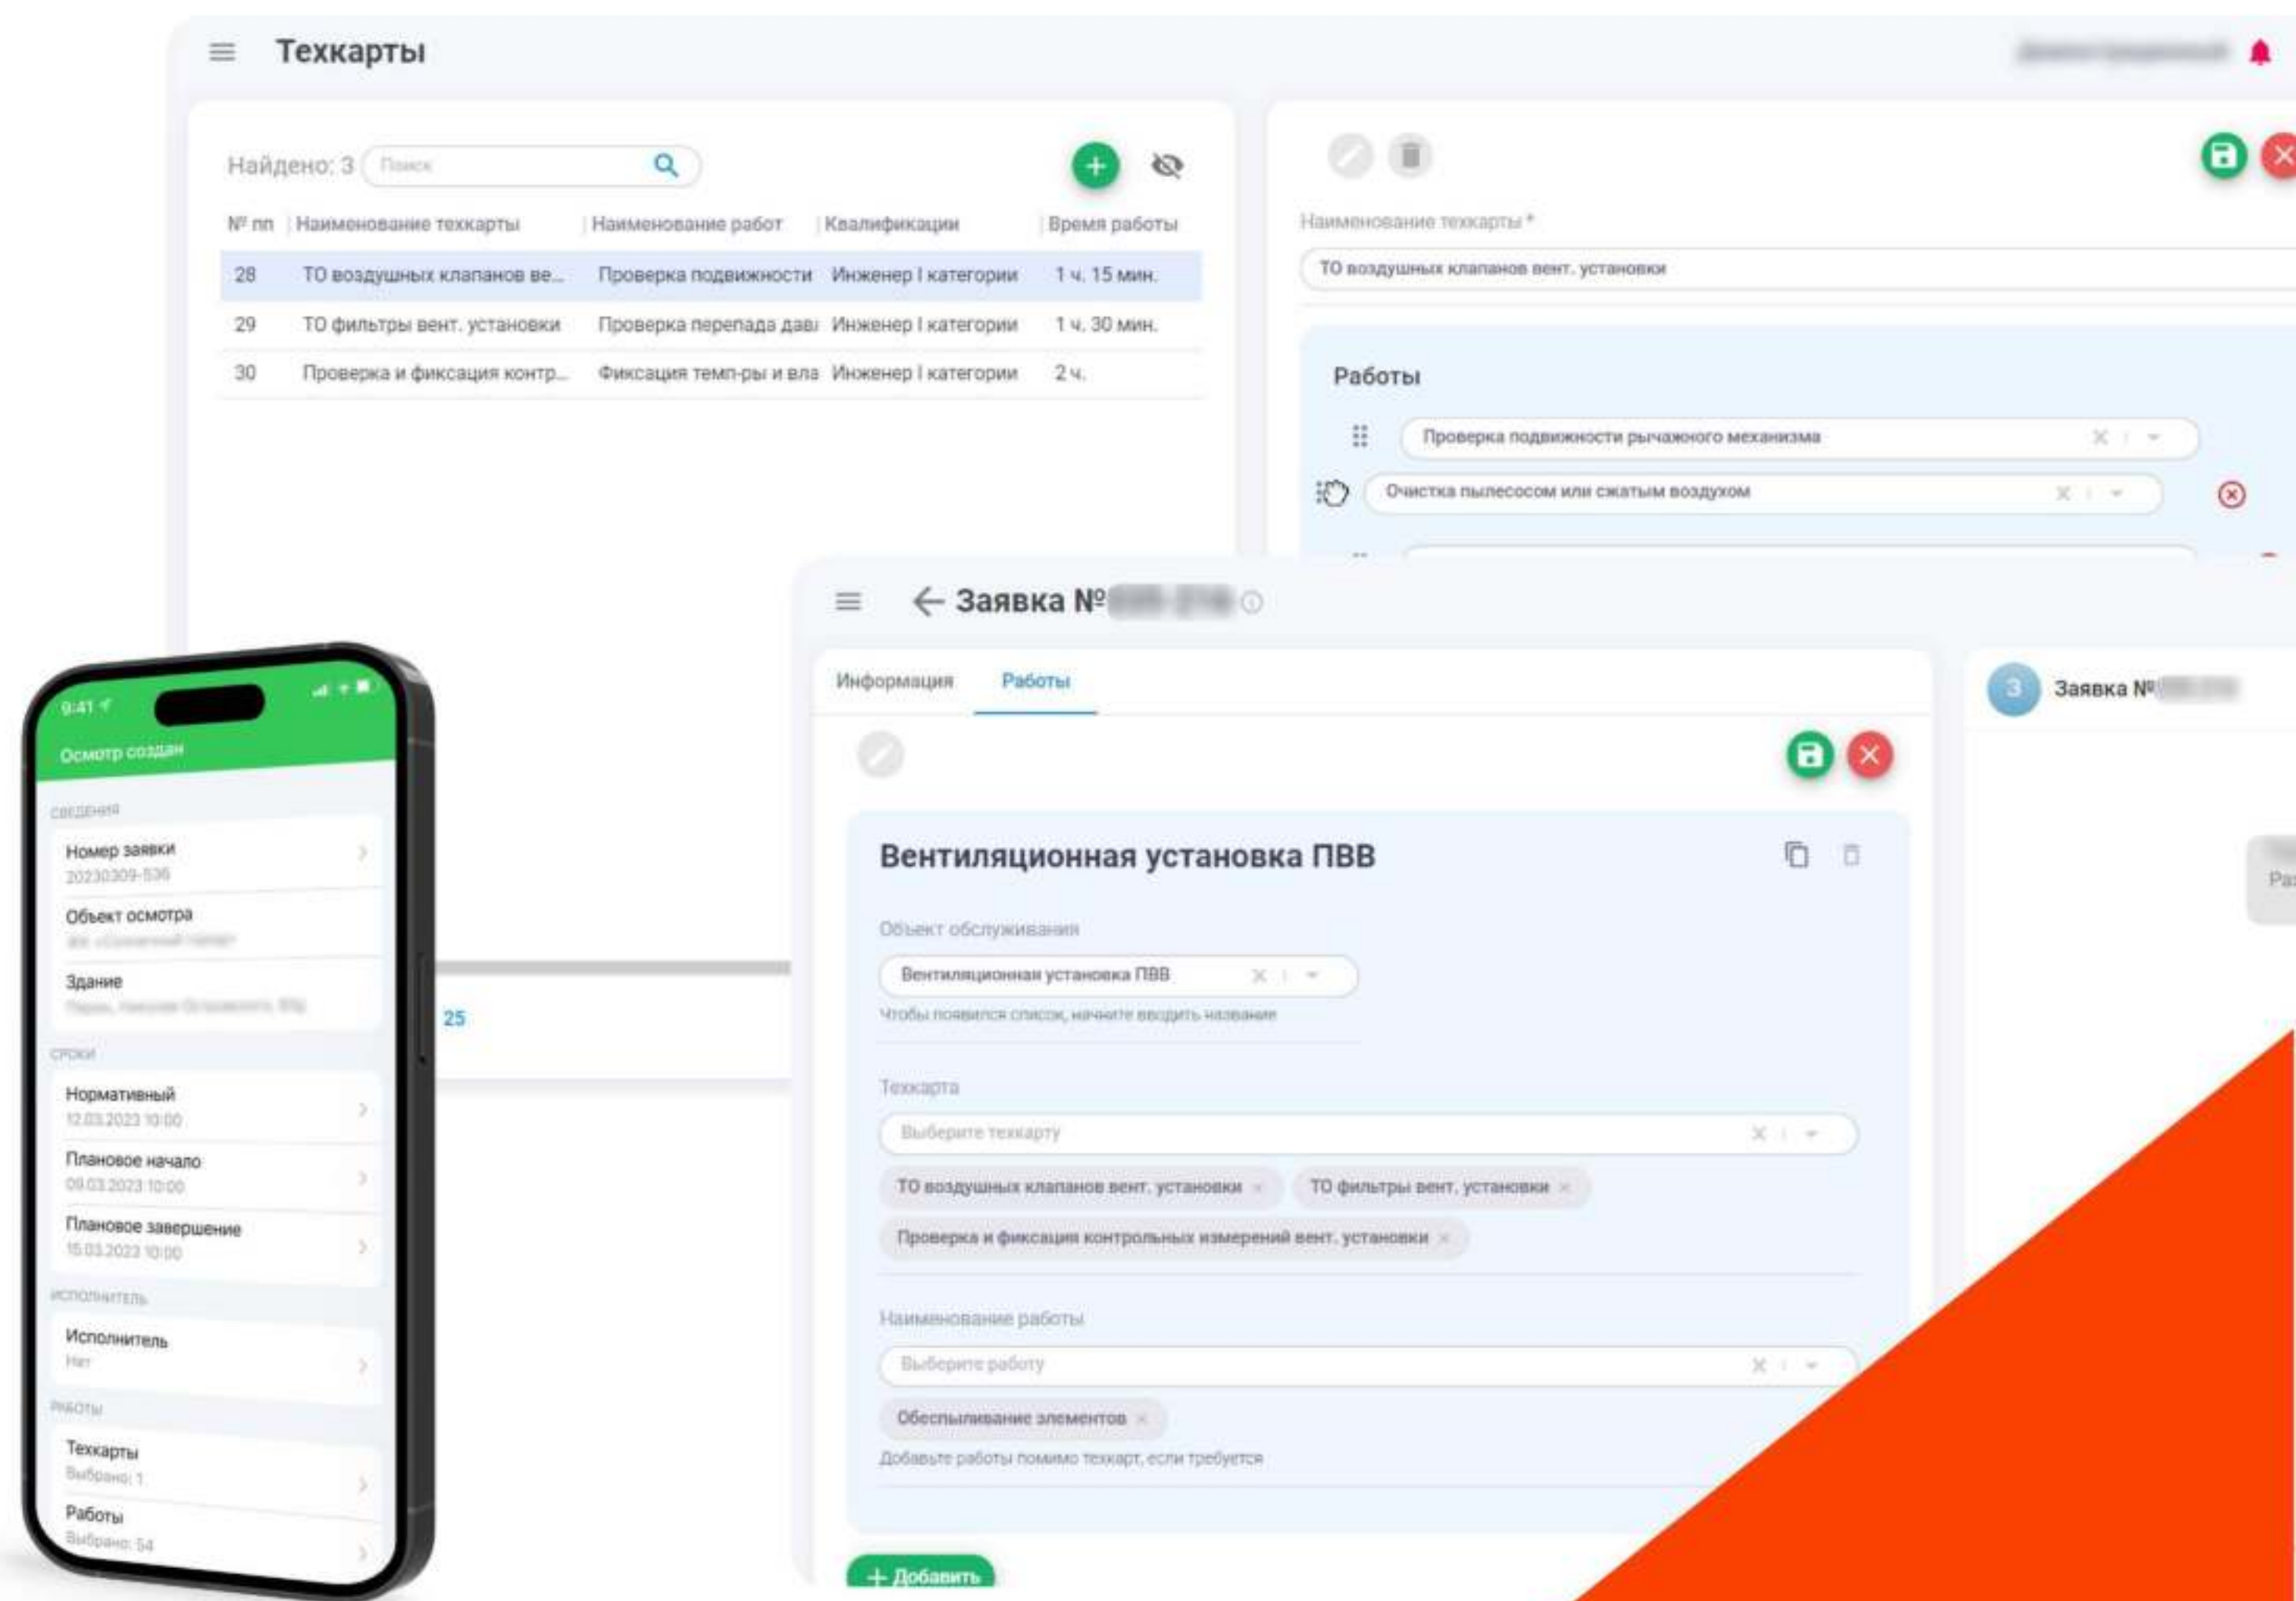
Техкарты

Найдено: 3 Поиск

| № пп | Наименование техкарты | Наименование работ | Квалификации | Время работы |
|---|---|---|---|---|
| 28 | ТО воздушных клапанов ве... | Проверка подвижности | Инженер I категории | 1 ч. 15 мин. |
| 29 | ТО фильтры вент. установки | Проверка перепада давл | Инженер I категории | 1 ч. 30 мин. |
| 30 | Проверка и фиксация контр... | Фиксация темп-ры и вла | Инженер I категории | 2 ч. |

Наименование техкарты *

ТО воздушных клапанов вент. установки

Работы

Проверка подвижности рычажного механизма

Очистка пылесосом или сжатым воздухом

25

← Заявка № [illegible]

Информация Работы

Заявка № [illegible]

Вентиляционная установка ПВВ

Объект обслуживания

Вентиляционная установка ПВВ

Чтобы появился список, начните вводить название

Техкарта

Выберите техкарту

ТО воздушных клапанов вент. установки ×
ТО фильтры вент. установки ×
Проверка и фиксация контрольных измерений вент. установки ×

Наименование работы

Выберите работу

Обеспыливание элементов ×

Добавьте работы помимо техкарт, если требуется

+ Добавить

9:41

Осмотр создан

СВЕДЕНИЯ

Номер заявки
20230309-536

Объект осмотра
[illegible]

Здание
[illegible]

СРОКИ

Нормативный
12.03.2023 10:00

Плановое начало
09.03.2023 10:00

Плановое завершение
15.03.2023 10:00

ИСПОЛНИТЕЛЬ

Исполнитель
Нет

РАБОТЫ

Техкарты
Выбрано: 1

Работы
Выбрано: 54